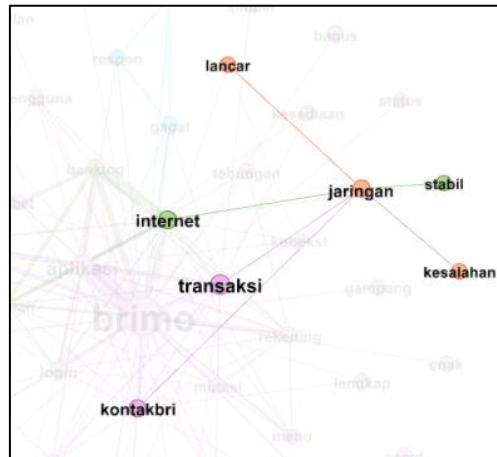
lancar

jaringan

stabil

internet

kesalahan

transaksi

kontakbri

brimo

aplikasi

respon

pengguna

gagal

bagus

kesediaan

status

tabungan

koneksi

gampang

rekening

login

mutasi

lengkap

menu

dan